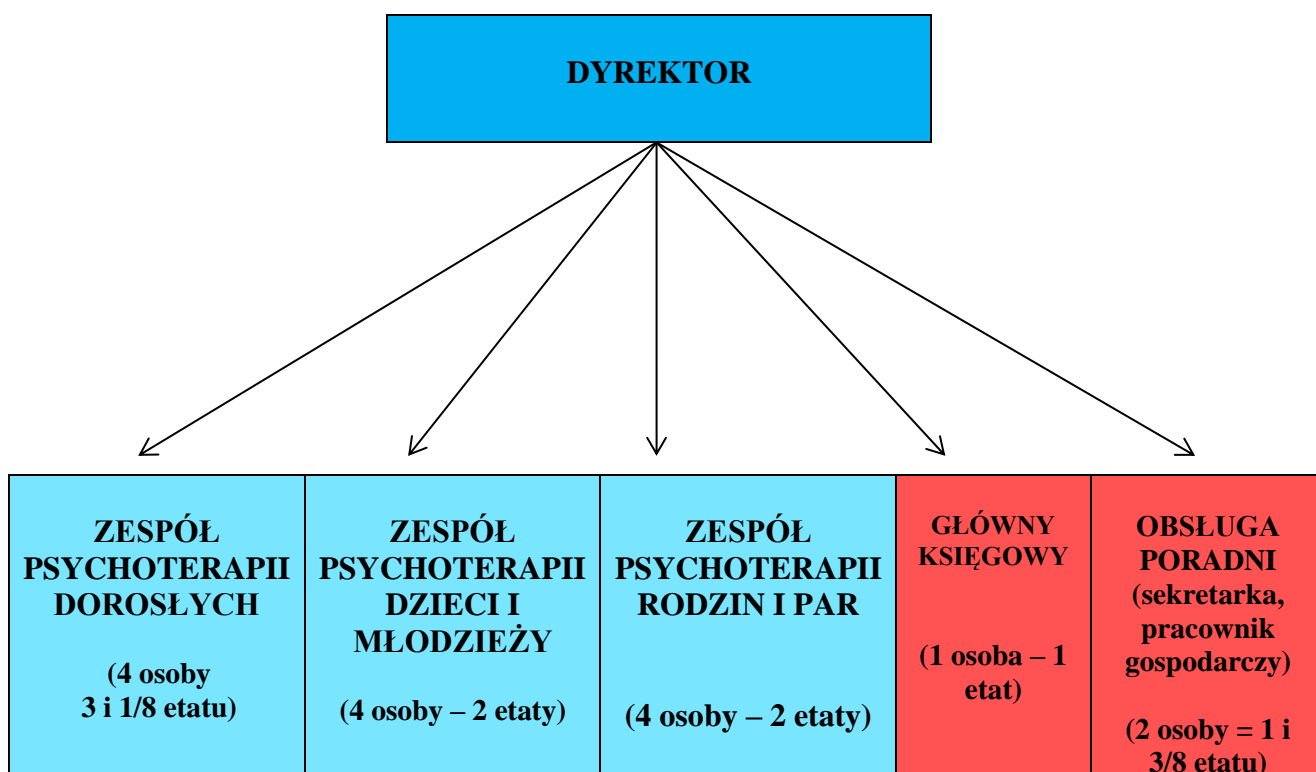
DYREKTOR

ZESPÓŁ PSYCHOTERAPII DOROSŁYCH

(4 osoby 3 i 1/8 etatu)

ZESPÓŁ PSYCHOTERAPII DZIECI I MŁODZIEŻY

(4 osoby – 2 etaty)

ZESPÓŁ PSYCHOTERAPII RODZIN I PAR

(4 osoby – 2 etaty)

GŁÓWNY KSIĘGOWY

(1 osoba – 1 etat)

OBSŁUGA PORADNI (sekretarka, pracownik gospodarczy)

(2 osoby = 1 i 3/8 etatu)